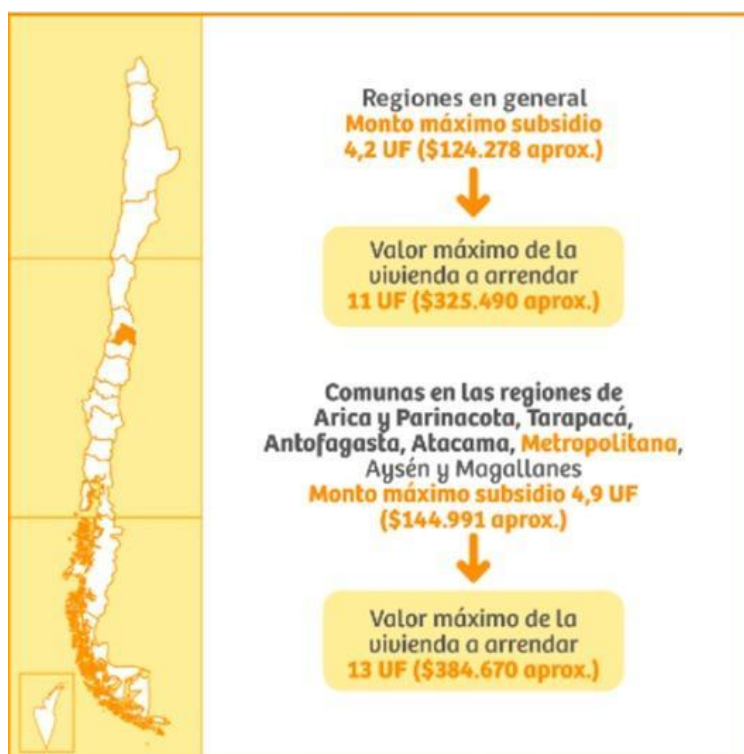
Regiones en general
Monto máximo subsidio 4,2 UF ($124.278 aprox.)

Valor máximo de la vivienda a arrendar 11 UF ($325.490 aprox.)

Comunas en las regiones de Arica y Parinacota, Tarapacá, Antofagasta, Atacama, Metropolitana, Aysén y Magallanes
Monto máximo subsidio 4,9 UF ($144.991 aprox.)

Valor máximo de la vivienda a arrendar 13 UF ($384.670 aprox.)